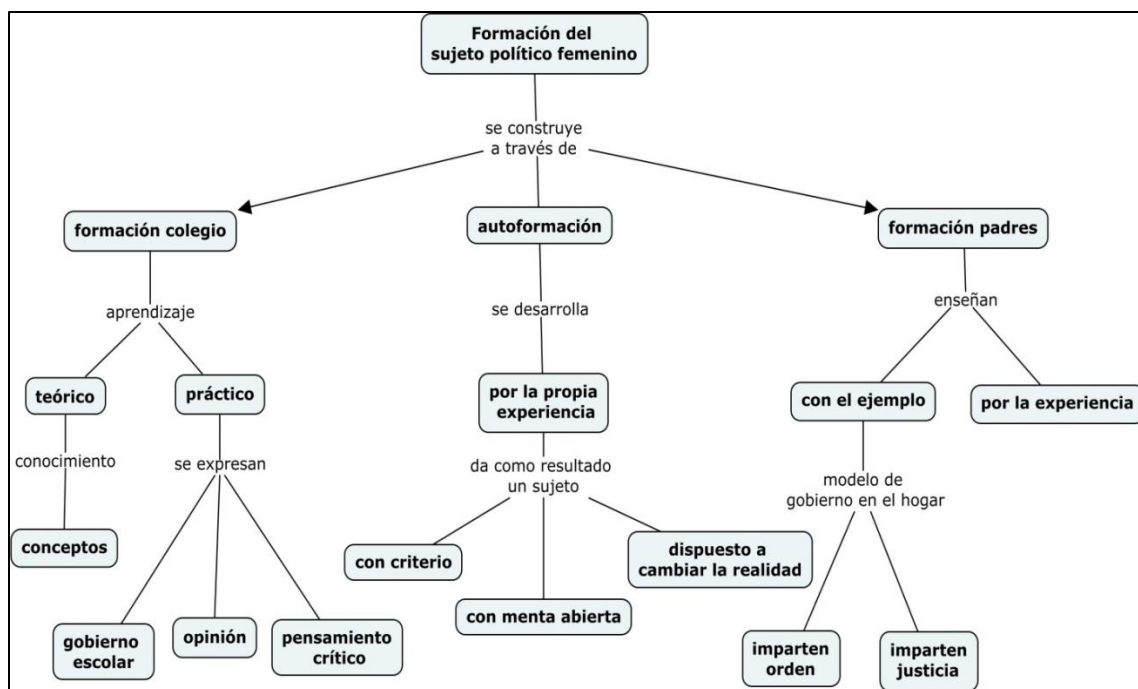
Formación del sujeto político femenino

se construye a través de

formación colegio

autoformación

formación padres

aprendizaje

se desarrolla

enseñan

teórico

práctico

por la propia experiencia

con el ejemplo

por la experiencia

conocimiento

se expresan

da como resultado un sujeto

modelo de gobierno en el hogar

conceptos

con criterio

dispuesto a cambiar la realidad

con menta abierta

gobierno escolar

opinión

pensamiento crítico

imparten orden

imparten justicia